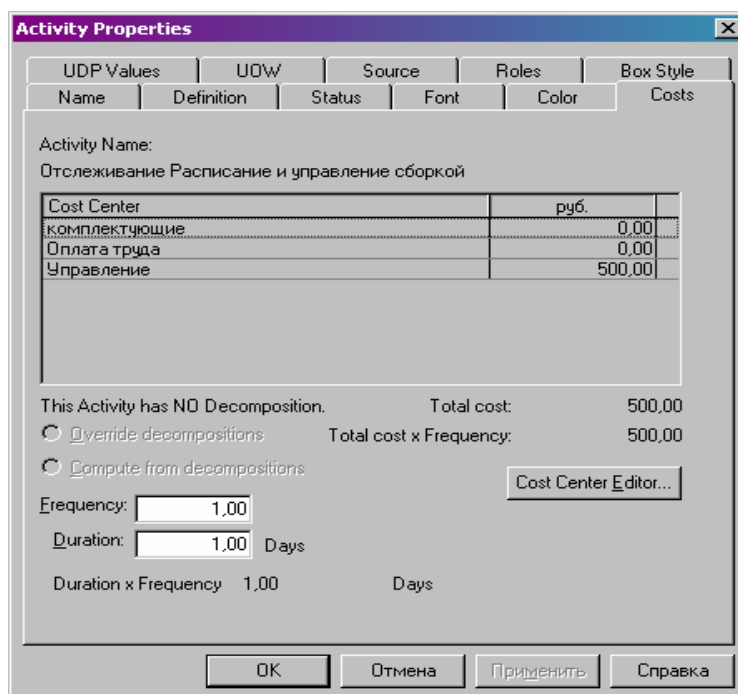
Activity Properties

UDP Values | UOW | Source | Roles | Box Style
Name | Definition | Status | Font | Color | Costs

Activity Name:
Отслеживание Расписание и управление сборкой

| Cost Center | руб. |
|---|---|
| комплектующие | 0,00 |
| Оплата труда | 0,00 |
| Управление | 500,00 |

This Activity has NO Decomposition.
Total cost: 500,00
Override decompositions
Total cost x Frequency: 500,00
Compute from decompositions
Cost Center Editor...
Frequency: 1,00
Duration: 1,00 Days
Duration x Frequency 1,00 Days

OK
Отмена
Применить
Справка